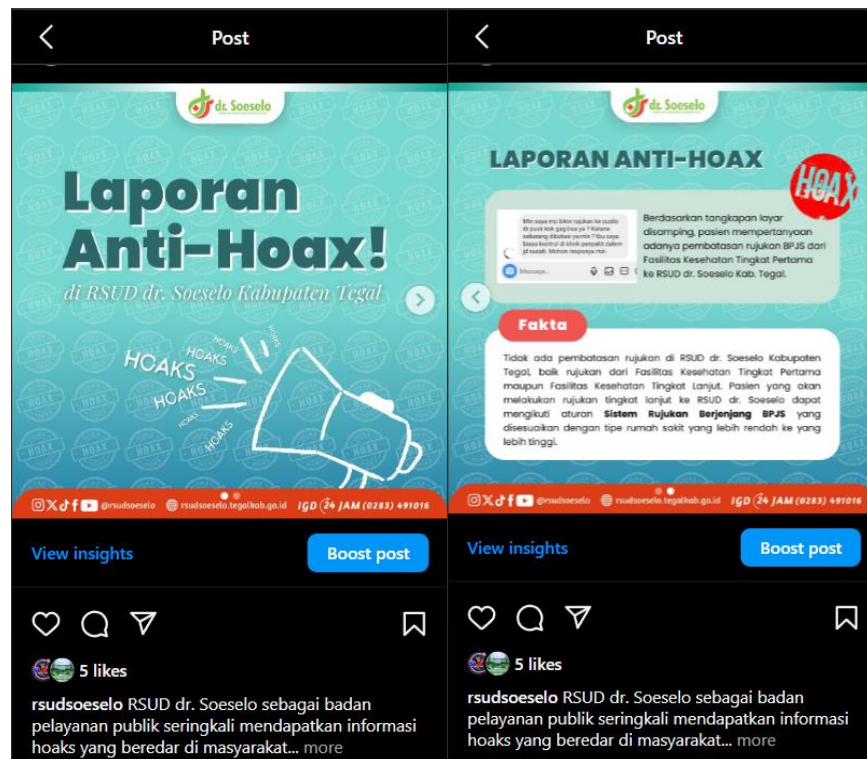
Post

dr. Soeselo

Laporan Anti-Hoax!

di RSUD dr. Soeselo Kabupaten Tegal

HOAKS HOAKS HOAKS HOAKS HOAKS

@rsudsoeselo rsudsoeselo.tegalkab.go.id IGD 24 JAM (0283) 491016

View insights

Boost post

5 likes

rsudsoeselo RSUD dr. Soeselo sebagai badan pelayanan publik seringkali mendapatkan informasi hoaks yang beredar di masyarakat... more

Post

dr. Soeselo

LAPORAN ANTI-HOAX

HOAX

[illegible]

Message...

Berdasarkan tangkapan layar disamping, pasien mempertanyaan adanya pembatasan rujukan BPJS dari Fasilitas Kesehatan Tingkat Pertama ke RSUD dr. Soeselo Kab. Tegal.

Fakta

Tidak ada pembatasan rujukan di RSUD dr. Soeselo Kabupaten Tegal, baik rujukan dari Fasilitas Kesehatan Tingkat Pertama maupun Fasilitas Kesehatan Tingkat Lanjut. Pasien yang akan melakukan rujukan tingkat lanjut ke RSUD dr. Soeselo dapat mengikuti aturan Sistem Rujukan Berjenjang BPJS yang disesuaikan dengan tipe rumah sakit yang lebih rendah ke yang lebih tinggi.

@rsudsoeselo rsudsoeselo.tegalkab.go.id IGD 24 JAM (0283) 491016

View insights

Boost post

5 likes

rsudsoeselo RSUD dr. Soeselo sebagai badan pelayanan publik seringkali mendapatkan informasi hoaks yang beredar di masyarakat... more